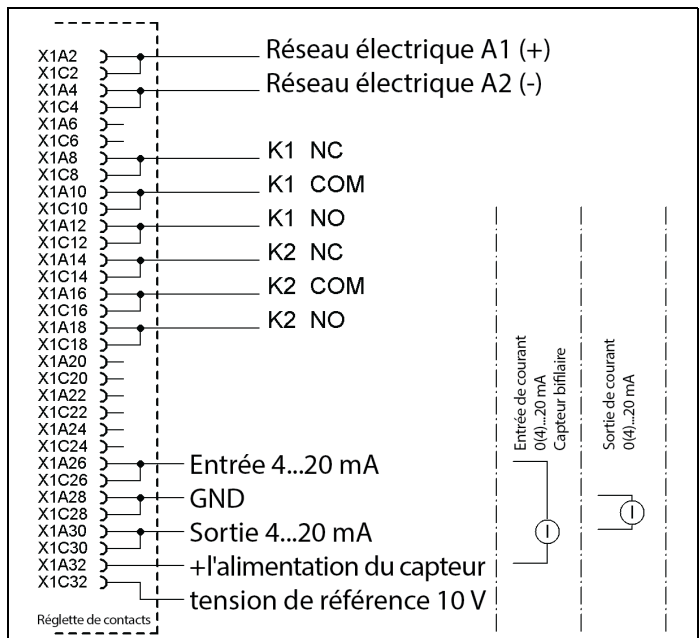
X1A2
X1C2
X1A4
X1C4
X1A6
X1C6
X1A8
X1C8
X1A10
X1C10
X1A12
X1C12
X1A14
X1C14
X1A16
X1C16
X1A18
X1C18
X1A20
X1C20
X1A22
X1C22
X1A24
X1C24
X1A26
X1C26
X1A28
X1C28
X1A30
X1C30
X1A32
X1C32
Réglette de contacts

Réseau électrique A1 (+)
Réseau électrique A2 (-)
K1 NC
K1 COM
K1 NO
K2 NC
K2 COM
K2 NO
Entrée 4...20 mA
GND
Sortie 4...20 mA
+l'alimentation du capteur
tension de référence 10 V

Entrée de courant 0(4)...20 mA Capteur bifilaire
Sortie de courant 0(4)...20 mA